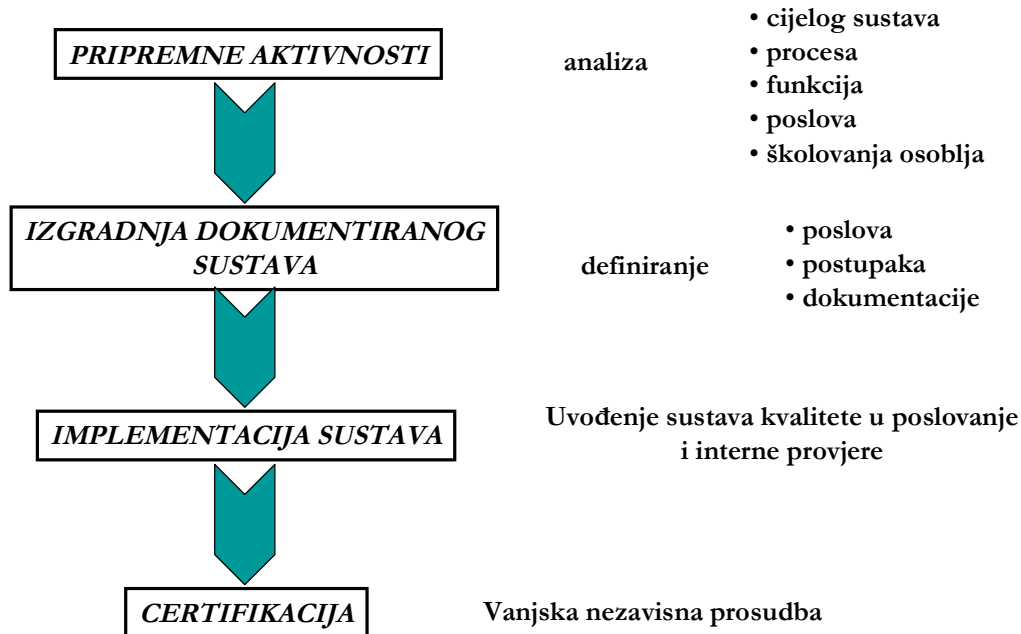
PRIPREMNE AKTIVNOSTI

analiza

• cijelog sustava
• procesa
• funkcija
• poslova
• školovanja osoblja

IZGRADNJA DOKUMENTIRANOG SUSTAVA

definiranje

• poslova
• postupaka
• dokumentacije

IMPLEMENTACIJA SUSTAVA

Uvođenje sustava kvalitete u poslovanje i interne provjere

CERTIFIKACIJA

Vanjska nezavisna prosudba